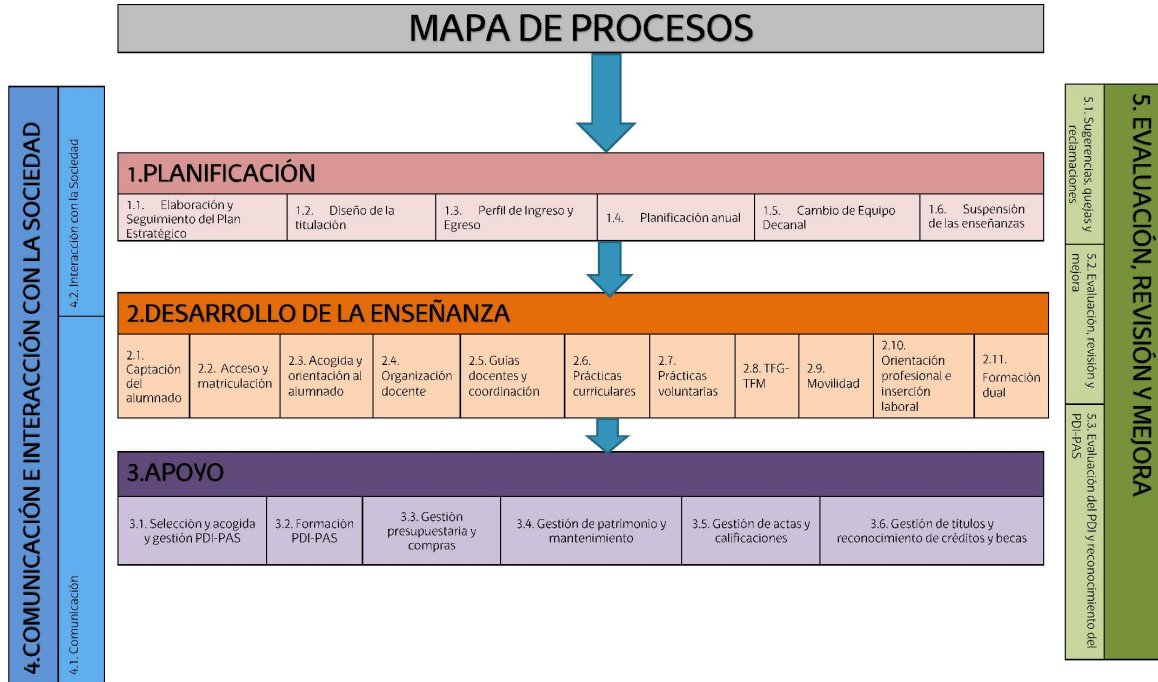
MAPA DE PROCESOS

4.COMUNICACIÓN E INTERACCIÓN CON LA SOCIEDAD

4.2. Interacción con la Sociedad

4.1. Comunicación

1.PLANIFICACIÓN

1.1. Elaboración y Seguimiento del Plan Estratégico

1.2. Diseño de la titulación

1.3. Perfil de Ingreso y Egreso

1.4. Planificación anual

1.5. Cambio de Equipo Decanal

1.6. Suspensión de las enseñanzas

2.DESARROLLO DE LA ENSEÑANZA

2.1. Captación del alumnado

2.2. Acceso y matriculación

2.3. Acogida y orientación al alumnado

2.4. Organización docente

2.5. Guías docentes y coordinación

2.6. Prácticas curriculares

2.7. Prácticas voluntarias

2.8. TFG-TFM

2.9. Movilidad

2.10. Orientación profesional e inserción laboral

2.11. Formación dual

3.APOYO

3.1. Selección y acogida y gestión PDI-PAS

3.2. Formación PDI-PAS

3.3. Gestión presupuestaria y compras

3.4. Gestión de patrimonio y mantenimiento

3.5. Gestión de actas y calificaciones

3.6. Gestión de títulos y reconocimiento de créditos y becas

5. EVALUACIÓN, REVISIÓN Y MEJORA

5.1. Sugerencias, quejas y reclamaciones

5.2. Evaluación, revisión y mejora

5.3. Evaluación del PDI y reconocimiento del PDI-PAS